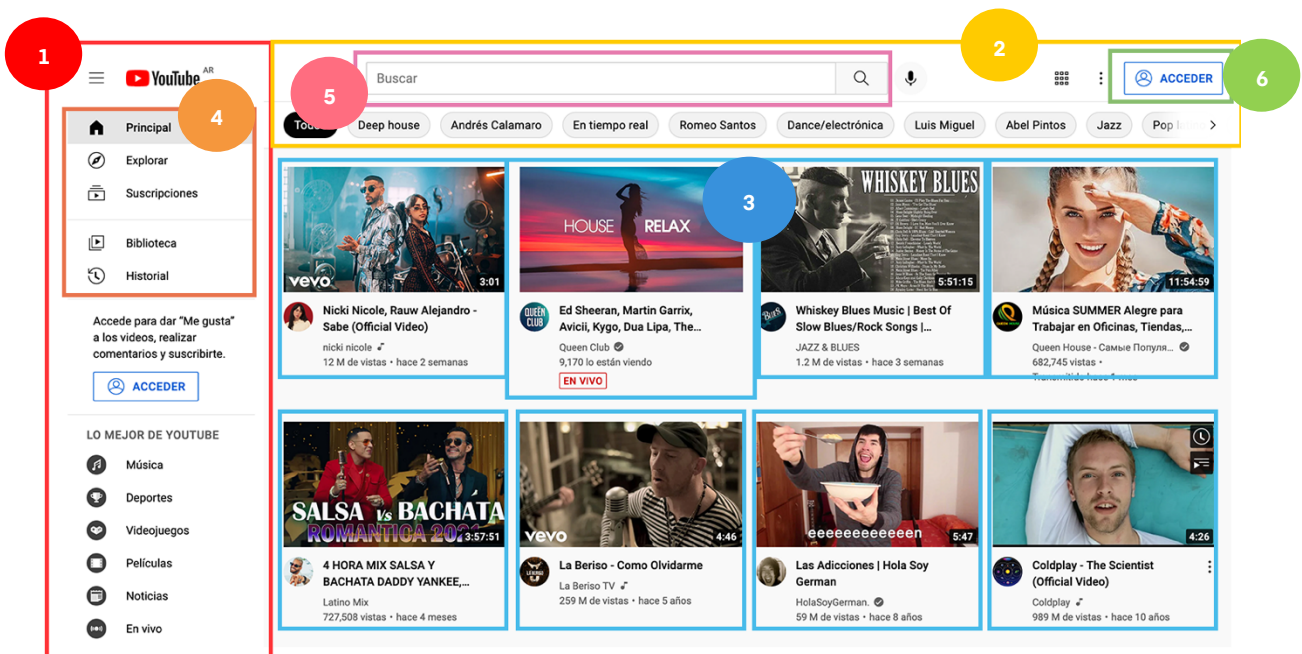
1

YouTube AR

2

Buscar

ACCEDER

6

5

4

Principal

Explorar

Suscripciones

Biblioteca

Historial

Todos | Deep house | Andrés Calamaro | En tiempo real | Romeo Santos | Dance/electrónica | Luis Miguel | Abel Pintos | Jazz | Pop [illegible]

3

vevo 3:01
Nicki Nicole, Rauw Alejandro - Sabe (Official Video)
nicki nicole
12 M de vistas · hace 2 semanas

HOUSE RELAX
QUEEN CLUB
Ed Sheeran, Martin Garrix, Avicii, Kygo, Dua Lipa, The...
Queen Club
9,170 lo están viendo
EN VIVO

WHISKEY BLUES
5:51:15
Whiskey Blues Music | Best Of Slow Blues/Rock Songs |...
JAZZ & BLUES
1.2 M de vistas · hace 3 semanas

11:54:59
Música SUMMER Alegre para Trabajar en Oficinas, Tiendas,...
Queen House - Самые Популя...
682,745 vistas ·
Transmitido hace 1 mes

Accede para dar "Me gusta" a los videos, realizar comentarios y suscribirte.

ACCEDER

LO MEJOR DE YOUTUBE

Música

Deportes

Videojuegos

Películas

Noticias

En vivo

SALSA vs BACHATA ROMANTICA 2021
3:57:51
4 HORA MIX SALSA Y BACHATA DADDY YANKEE,...
Latino Mix
727,508 vistas · hace 4 meses

vevo 4:46
La Beriso - Como Olvidarme
La Beriso TV
259 M de vistas · hace 5 años

eeeeeeeeeeeen 5:47
Las Adicciones | Hola Soy German
HolaSoyGerman.
59 M de vistas · hace 8 años

4:26
Coldplay - The Scientist (Official Video)
Coldplay
989 M de vistas · hace 10 años